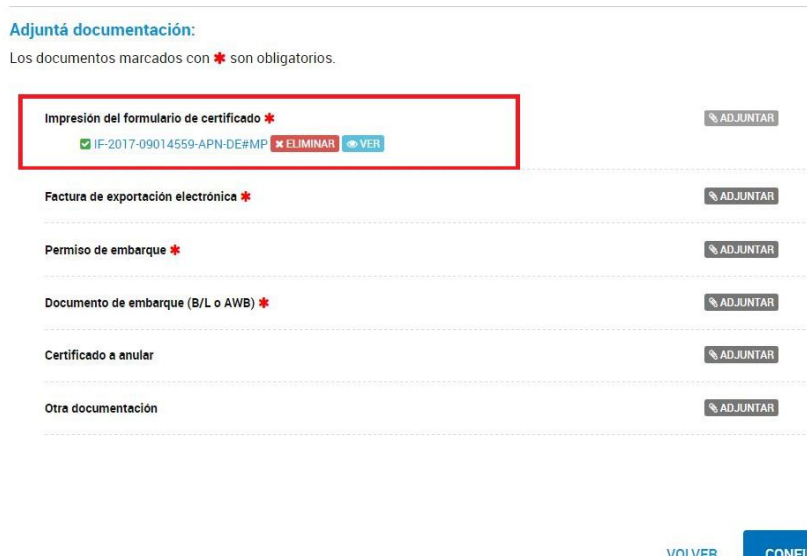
Adjuntá documentación:
Los documentos marcados con * son obligatorios.

Impresión del formulario de certificado *
IF-2017-09014559-APN-DE#MP ELIMINAR VER
ADJUNTAR

Factura de exportación electrónica *
ADJUNTAR

Permiso de embarque *
ADJUNTAR

Documento de embarque (B/L o AWB) *
ADJUNTAR

Certificado a anular
ADJUNTAR

Otra documentación
ADJUNTAR

VOLVER CONF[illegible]